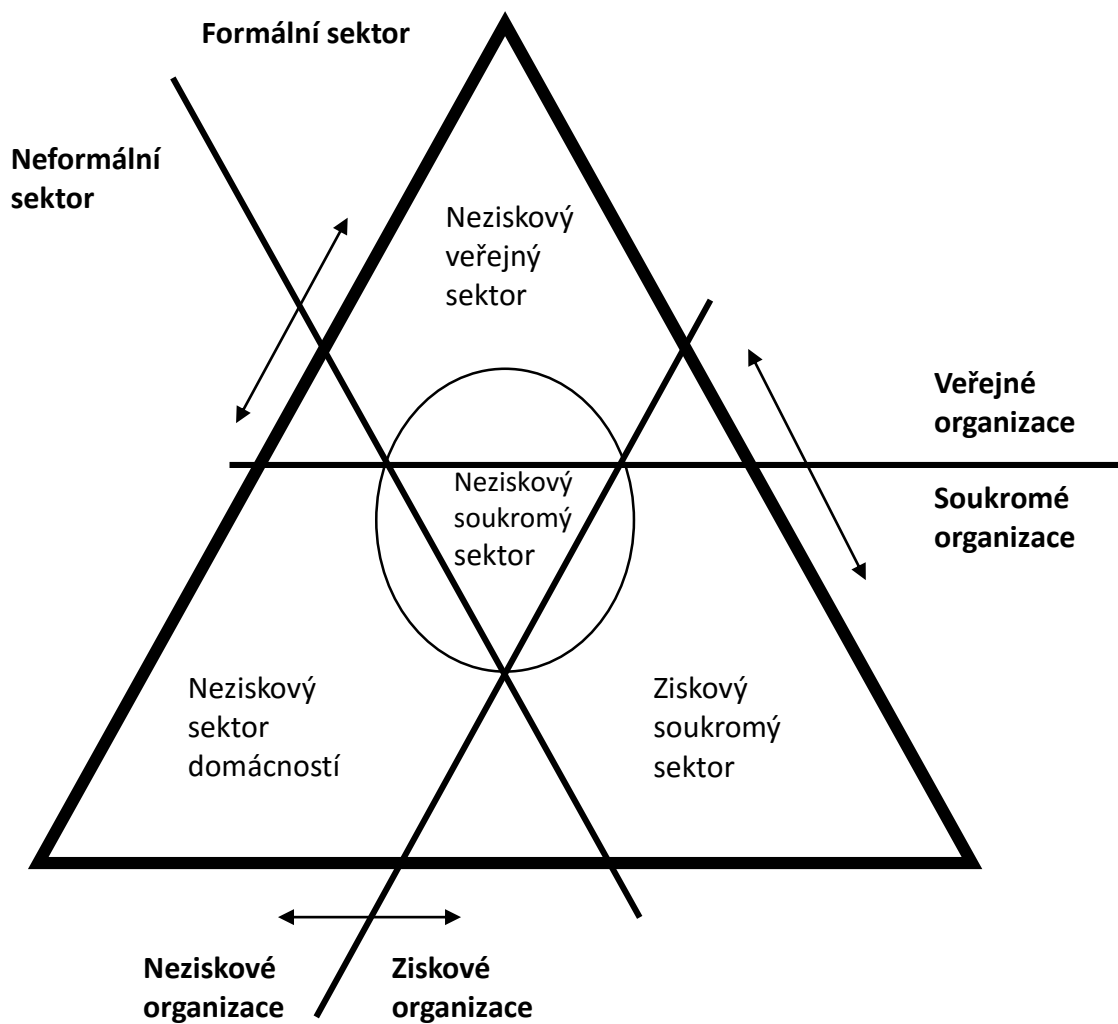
Formální sektor

Neformální sektor

Neziskový veřejný sektor

Veřejné organizace

Neziskový soukromý sektor

Soukromé organizace

Neziskový sektor domácností

Ziskový soukromý sektor

Neziskové organizace

Ziskové organizace